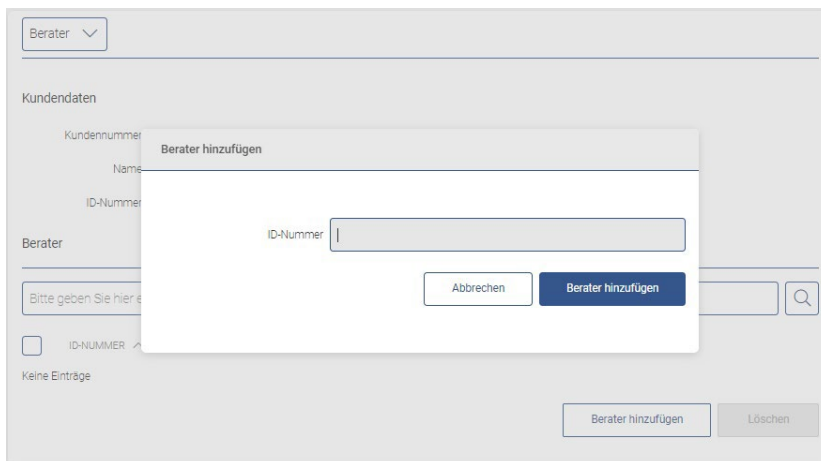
Berater

Kundendaten

Kundennummer

Name

ID-Nummer

Berater

Bitte geben Sie hier e

ID-NUMMER

Keine Einträge

Berater hinzufügen

ID-Nummer

Abbrechen

Berater hinzufügen

Berater hinzufügen

Löschen